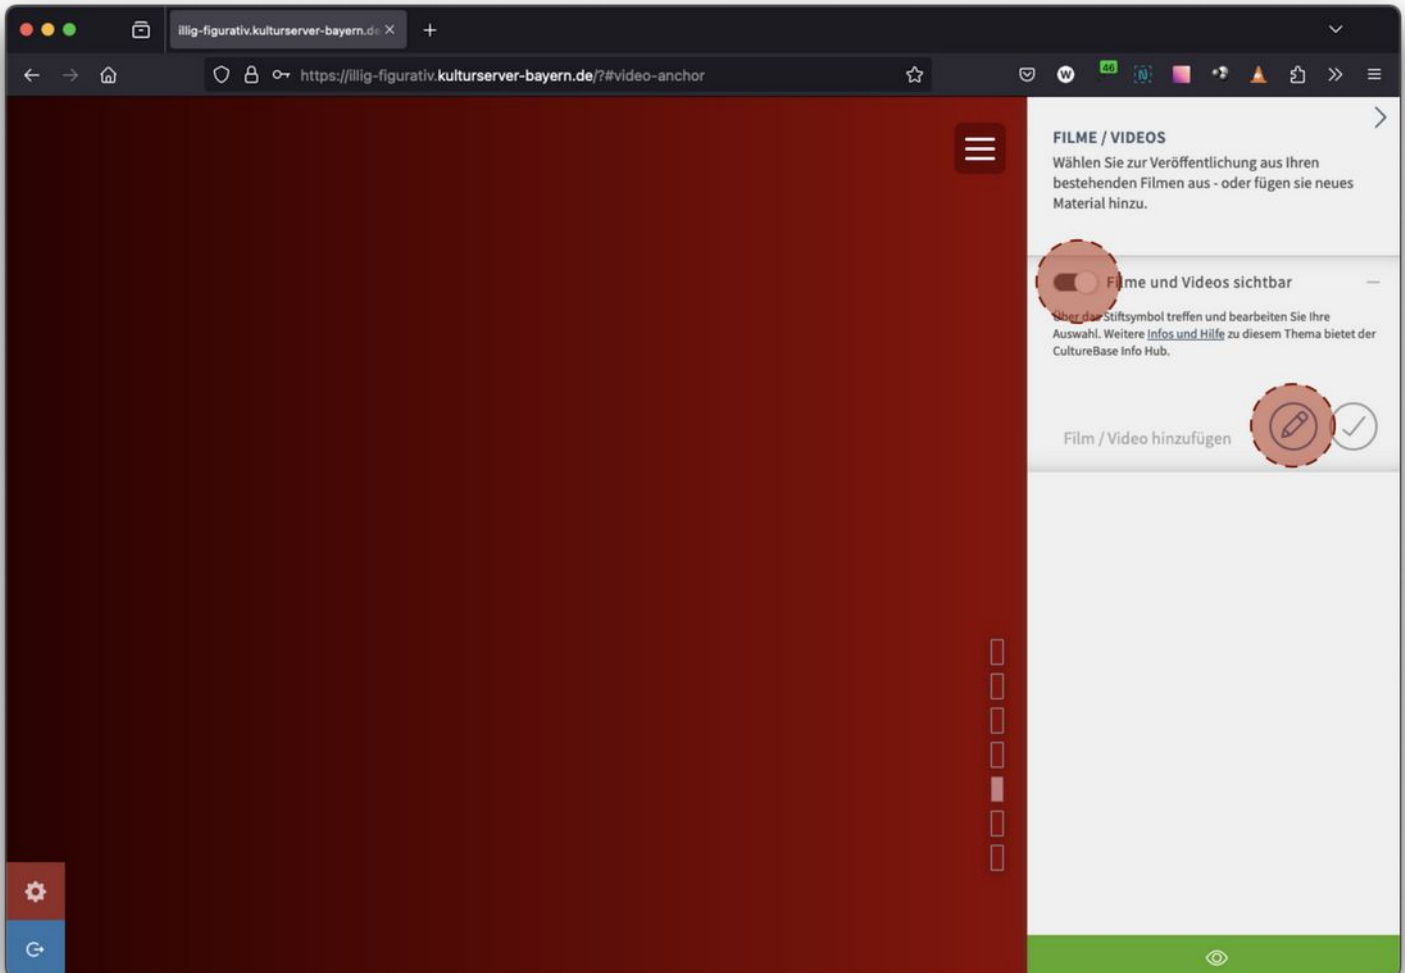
illig-figurativ.kulturserver-bayern.de

https://illig-figurativ.kulturserver-bayern.de/?#video-anchor

46

FILME / VIDEOS
Wählen Sie zur Veröffentlichung aus Ihren bestehenden Filmen aus - oder fügen sie neues Material hinzu.

F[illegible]me und Videos sichtbar

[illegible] Stiftsymbol treffen und bearbeiten Sie Ihre Auswahl. Weitere Infos und Hilfe zu diesem Thema bietet der CultureBase Info Hub.

Film / Video hinzufügen